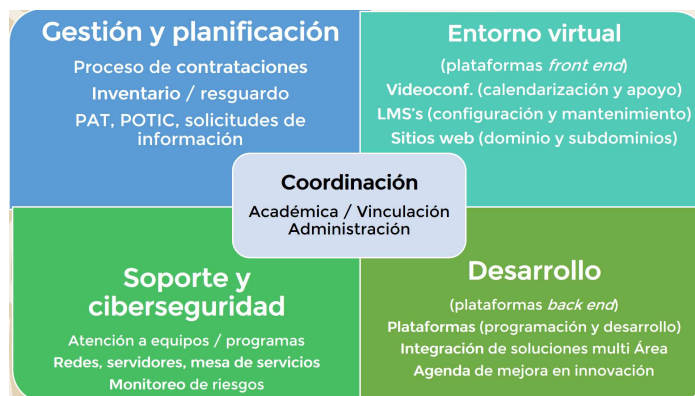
Gestión y planificación
Proceso de contrataciones
Inventario / resguardo
PAT, POTIC, solicitudes de información

Entorno virtual
(plataformas *front end*)
Videoconf. (calendarización y apoyo)
LMS's (configuración y mantenimiento)
Sitios web (dominio y subdominios)

Coordinación
Académica / Vinculación
Administración

Soporte y ciberseguridad
Atención a equipos / programas
Redes, servidores, mesa de servicios
Monitoreo de riesgos

Desarrollo
(plataformas *back end*)
Plataformas (programación y desarrollo)
Integración de soluciones multi Área
Agenda de mejora en innovación